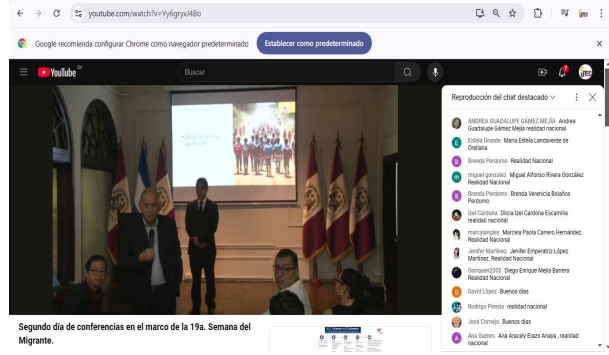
youtube.com/watch?v=Yy6gryxJ48o

Google recomienda configurar Chrome como navegador predeterminado
Establecer como predeterminado

YouTube SV
Buscar

Reproducción del chat destacado

ANDREA GUADALUPE GÁMEZ MEJÍA Andrea Guadalupe Gámez Mejía realidad nacional
Estela Grande Maria Estela Landaverde de Orellana
Brenda Perdomo Realidad Nacional
miguel gonzalez Miguel Alfonso Rivera González Realidad Nacional
Brenda Perdomo Brenda Veronicia Bolaños Perdomo
Izel Cardona Dilcia Izel Cardona Escamilla realidad nacional
marcelangley Marcela Paola Carrero Hernández Realidad Nacional
Jenifer Martinez Jenifer Emperatriz López Martínez. Realidad Nacional
Quriquex2005 Diego Enrique Mejia Barrera Realidad Nacional
David López Buenos días
Rodrigo Pineda realidad nacional
José Cornejo Buenos días
Ana Gamez Ana Aracely Erazo Anaya , realidad nacional

Segundo día de conferencias en el marco de la 19a. Semana del Migrante.